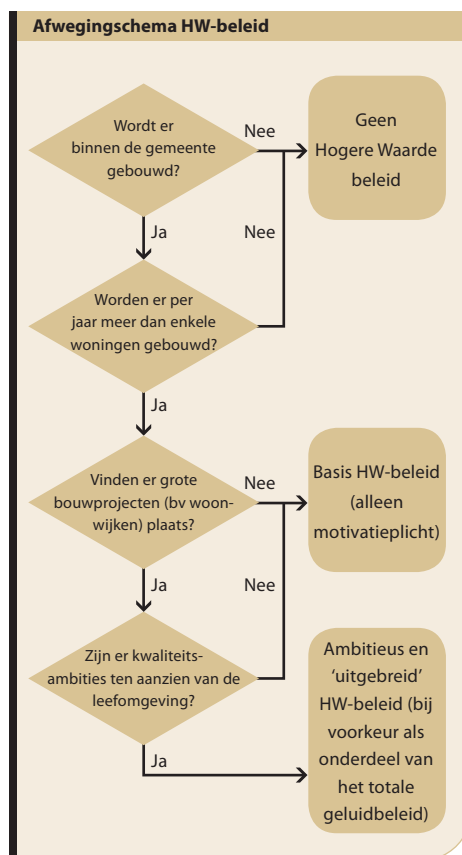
Afwegingschema HW-beleid

Wordt er binnen de gemeente gebouwd?

Nee

Geen Hogere Waarde beleid

Ja

Nee

Worden er per jaar meer dan enkele woningen gebouwd?

Ja

Vinden er grote bouwprojecten (bv woonwijken) plaats?

Nee

Basis HW-beleid (alleen motivatieplicht)

Ja

Nee

Zijn er kwaliteitsambities ten aanzien van de leefomgeving?

Ja

Ambitieus en 'uitgebreid' HW-beleid (bij voorkeur als onderdeel van het totale geluidbeleid)